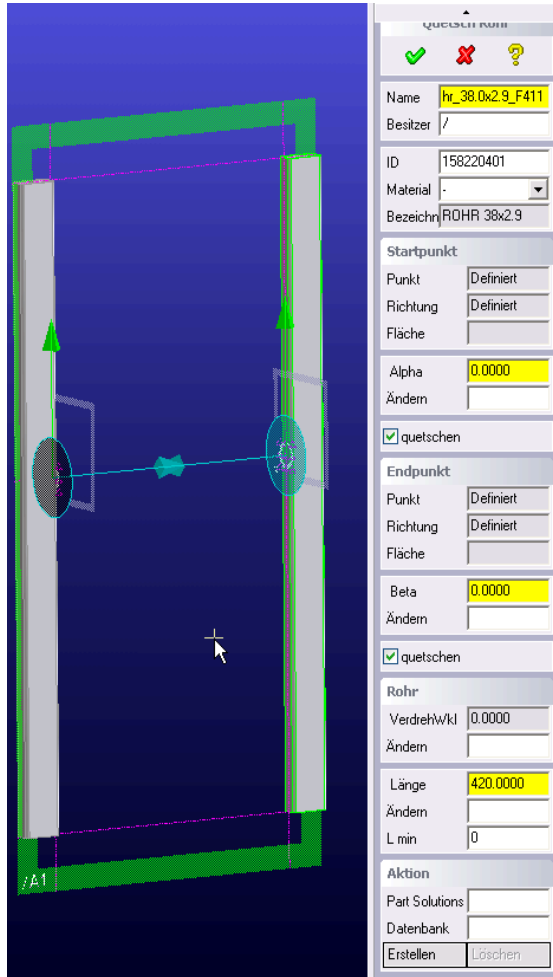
Quetsch Rohr

Name hr_38.0x2.9_F411
Besitzer /

ID 158220401
Material -
Bezeichn ROHR 38x2.9

Startpunkt
Punkt Definiert
Richtung Definiert
Fläche

Alpha 0.0000
Ändern

quetschen

Endpunkt
Punkt Definiert
Richtung Definiert
Fläche

Beta 0.0000
Ändern

quetschen

Rohr
VerdrehWkl 0.0000
Ändern

Länge 420.0000
Ändern
L min 0

Aktion
Part Solutions
Datenbank
Erstellen Löschen

/A1